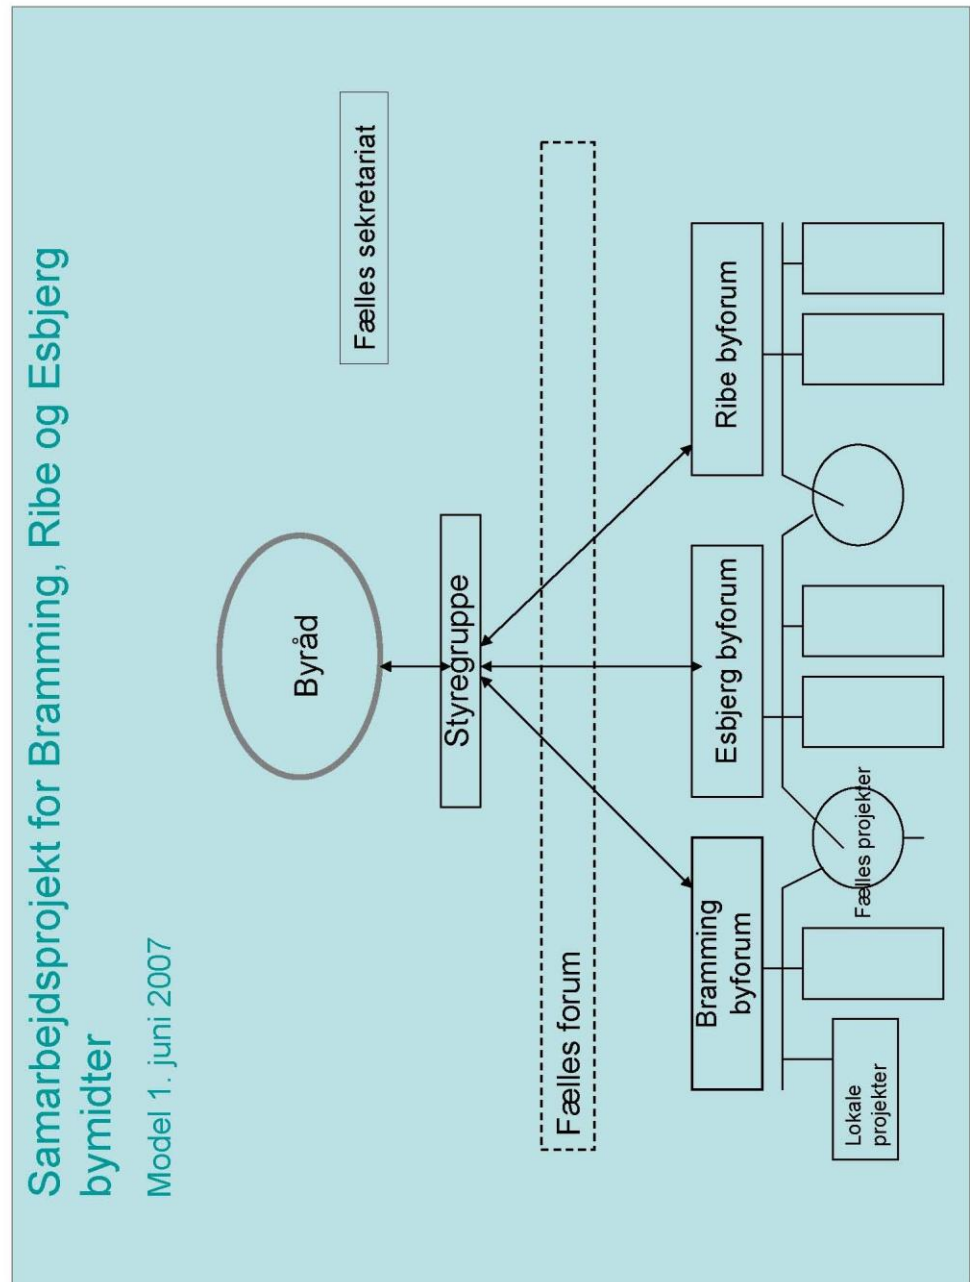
Samarbejdsprojekt for Bramming, Ribe og Esbjerg bymidter

Model 1. juni 2007

Fælles sekretariat

Byråd

Styregruppe

Fælles forum

Bramming byforum

Esbjerg byforum

Ribe byforum

Fælles projekter

Lokale projekter